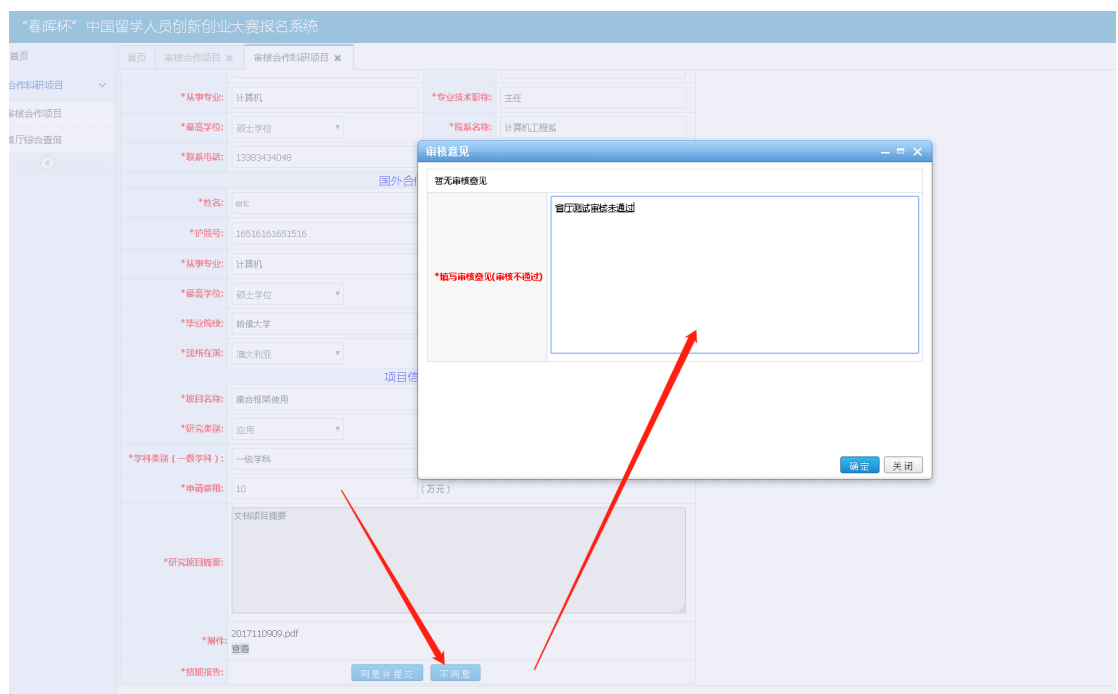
"春晖杯"中国留学人员创新创业大赛报名系统

首页
合作科研项目
审核合作项目
厅综合查询

首页 | 审核合作项目 ✖ | 审核合作科研项目 ✖

*从事专业: 计算机
*专业技术职称: 主任
*最高学位: 硕士学位
*院系名称: 计算机工程系
*联系电话: 13383434048
国外合
*姓名: eric
*护照号: 16516161651516
*从事专业: 计算机
*最高学位: 硕士学位
*毕业院校: 哈佛大学
*现所在国: 澳大利亚
项目信
*项目名称: 集合框架使用
*研究类别: 应用
*学科类别(一级学科): 一级学科
*申请费用: 10 (万元)
*研究项目摘要: 文档项目摘要
*附件: 2017110909.pdf
查看
*结题报告: 同意并提交 | 不同意

审核意见
暂无审核意见
*填写审核意见(审核不通过)
省厅测试审核未通过
确定 | 关闭